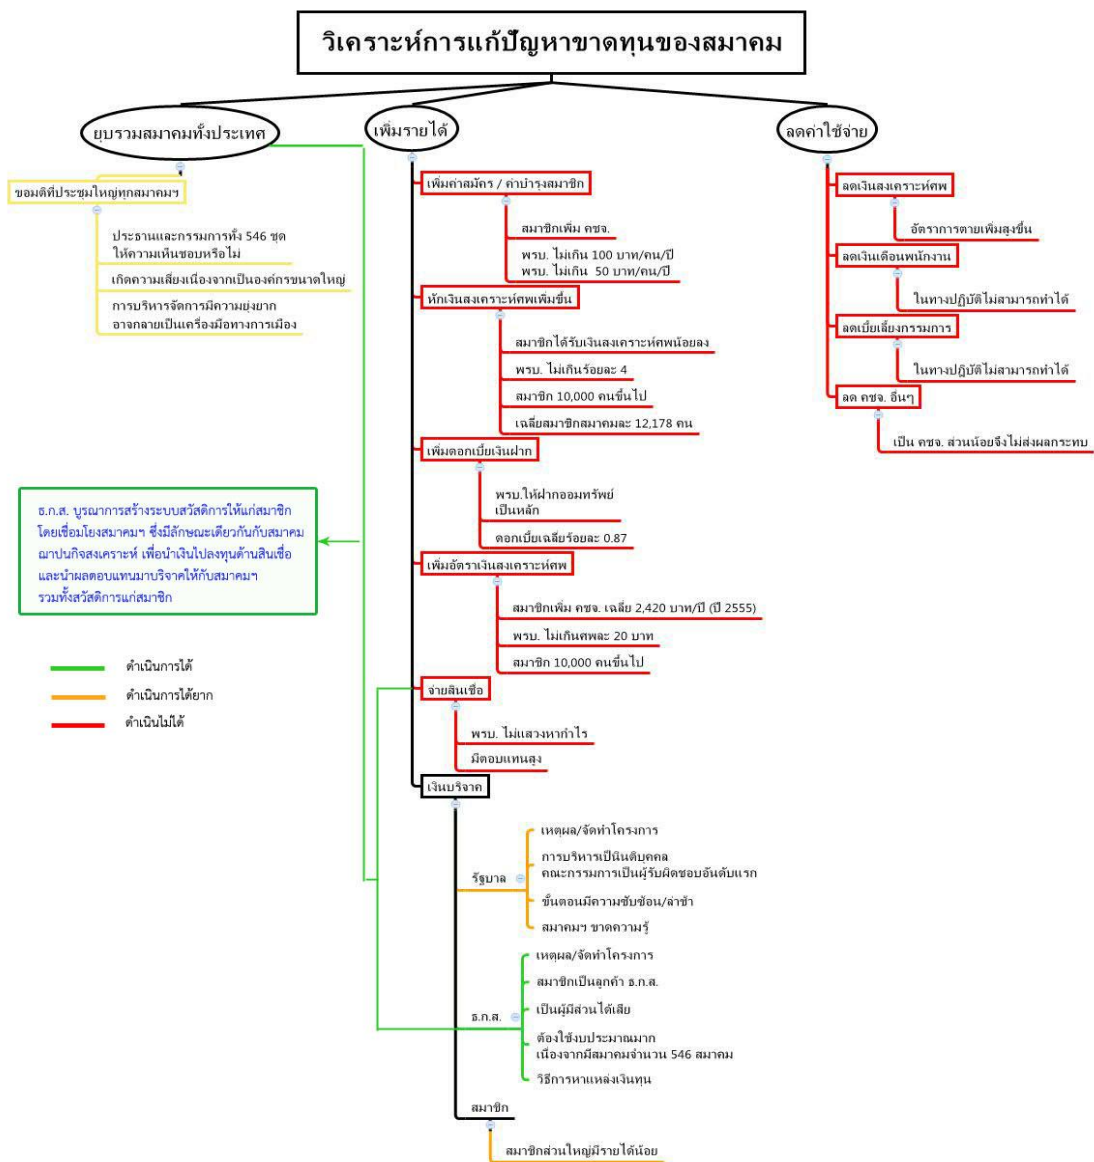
วิเคราะห์การแก้ปัญหาขาดทุนของสมาคม

ยุบรวมสมาคมทั้งประเทศ

ขอมติที่ประชุมใหญ่ทุกสมาคมฯ

ประธานและกรรมการทั้ง 546 ชุด ให้ความเห็นชอบหรือไม่

เกิดความเสี่ยงเนื่องจากเป็นองค์กรขนาดใหญ่

การบริหารจัดการมีความยุ่งยาก อาจกลายเป็นเครื่องมือทางการเมือง

ธ.ก.ส. บูรณาการสร้างระบบสวัสดิการให้แก่สมาชิก โดยเชื่อมโยงสมาคมฯ ซึ่งมีลักษณะเดียวกันกับสมาคมฌาปนกิจสงเคราะห์ เพื่อนำเงินไปลงทุนด้านสินเชื่อ และนำผลตอบแทนมาบริจาคให้กับสมาคมฯ รวมทั้งสวัสดิการแก่สมาชิก

ดำเนินการได้

ดำเนินการได้ยาก

ดำเนินไม่ได้

เพิ่มรายได้

เพิ่มค่าสมัคร / ค่าบำรุงสมาชิก

สมาชิกเพิ่ม คชจ.

พรบ. ไม่เกิน 100 บาท/คน/ปี

พรบ. ไม่เกิน 50 บาท/คน/ปี

หักเงินสงเคราะห์ศพเพิ่มขึ้น

สมาชิกได้รับเงินสงเคราะห์ศพน้อยลง

พรบ. ไม่เกินร้อยละ 4

สมาชิก 10,000 คนขึ้นไป

เฉลี่ยสมาชิกสมาคมละ 12,178 คน

เพิ่มดอกเบี้ยเงินฝาก

พรบ.ให้ฝากออมทรัพย์เป็นหลัก

ดอกเบี้ยเฉลี่ยร้อยละ 0.87

เพิ่มอัตราเงินสงเคราะห์ศพ

สมาชิกเพิ่ม คชจ. เฉลี่ย 2,420 บาท/ปี (ปี 2555)

พรบ. ไม่เกินศพละ 20 บาท

สมาชิก 10,000 คนขึ้นไป

จ่ายสินเชื่อ

พรบ. ไม่แสวงหากำไร

มีตอบแทนสูง

เงินบริจาค

รัฐบาล

เหตุผล/จัดทำโครงการ

การบริหารเป็นนิติบุคคล คณะกรรมการเป็นผู้รับผิดชอบอันดับแรก

ขั้นตอนมีความซับซ้อน/ล่าช้า

สมาคมฯ ขาดความรู้

ธ.ก.ส.

เหตุผล/จัดทำโครงการ

สมาชิกเป็นลูกค้า ธ.ก.ส.

เป็นผู้มีส่วนได้เสีย

ต้องใช้งบประมาณมาก เนื่องจากมีสมาคมจำนวน 546 สมาคม

วิธีการหาแหล่งเงินทุน

สมาชิก

สมาชิกส่วนใหญ่มีรายได้น้อย

ลดค่าใช้จ่าย

ลดเงินสงเคราะห์ศพ

อัตราการตายเพิ่มสูงขึ้น

ลดเงินเดือนพนักงาน

ในทางปฏิบัติไม่สามารถทำได้

ลดเบี้ยเลี้ยงกรรมการ

ในทางปฏิบัติไม่สามารถทำได้

ลด คชจ. อื่นๆ

เป็น คชจ. ส่วนน้อยจึงไม่ส่งผลกระทบ